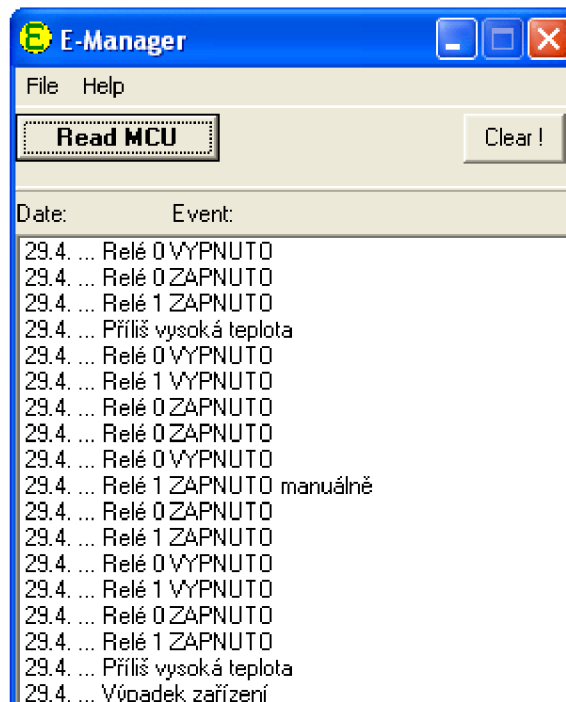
E-Manager

File Help

Read MCU

Clear !

Date: Event:

29.4. ... Relé 0 VYPNUTO
29.4. ... Relé 0 ZAPNUTO
29.4. ... Relé 1 ZAPNUTO
29.4. ... Příliš vysoká teplota
29.4. ... Relé 0 VYPNUTO
29.4. ... Relé 1 VYPNUTO
29.4. ... Relé 0 ZAPNUTO
29.4. ... Relé 0 ZAPNUTO
29.4. ... Relé 0 VYPNUTO
29.4. ... Relé 1 ZAPNUTO manuálně
29.4. ... Relé 0 ZAPNUTO
29.4. ... Relé 1 ZAPNUTO
29.4. ... Relé 0 VYPNUTO
29.4. ... Relé 1 VYPNUTO
29.4. ... Relé 0 ZAPNUTO
29.4. ... Relé 1 ZAPNUTO
29.4. ... Příliš vysoká teplota
29.4. ... Výpadek zařízení